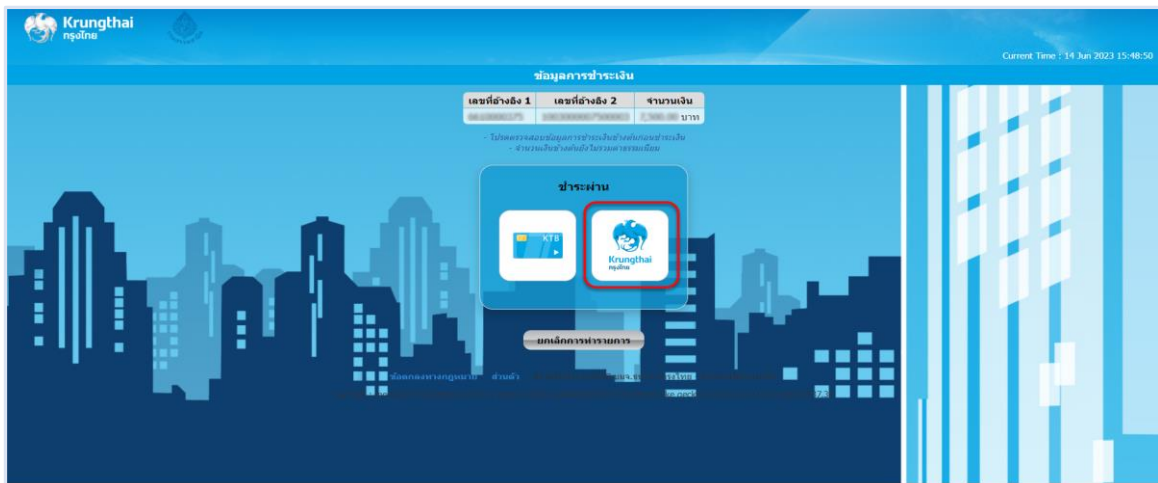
Krungthai
กรุงไทย

Current Time : 14 Jun 2023 15:48:50

ข้อมูลการชำระเงิน

| เลขที่อ้างอิง 1 | เลขที่อ้างอิง 2 | จำนวนเงิน |
|---|---|---|
| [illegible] | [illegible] | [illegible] บาท |

- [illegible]
- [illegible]

ชำระผ่าน

KTB

Krungthai
กรุงไทย

ยกเลิกการทำรายการ

ข้อตกลงทางกฎหมาย สงวนสิทธิ์ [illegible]

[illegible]